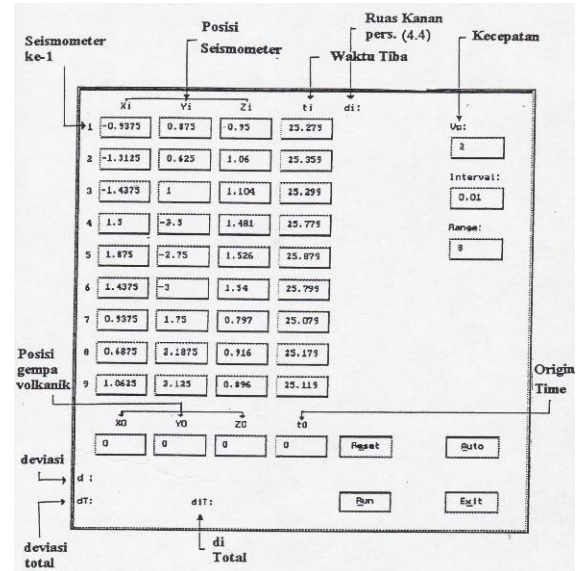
Seismometer ke-1

Posisi Seismometer

Ruas Kanan pers. (4.4)

Waktu Tiba

Kecepatan

| | Xi | Yi | Zi | ti | di: |
|---|---|---|---|---|---|
| 1 | -0.9375 | 0.875 | 0.95 | 25.279 | |
| 2 | -1.3125 | 0.625 | 1.06 | 25.359 | |
| 3 | -1.4375 | 1 | 1.104 | 25.299 | |
| 4 | 1.3 | -3.5 | 1.481 | 25.779 | |
| 5 | 1.875 | -2.75 | 1.526 | 25.879 | |
| 6 | 1.4375 | -3 | 1.54 | 25.799 | |
| 7 | 0.9375 | 1.75 | 0.797 | 25.079 | |
| 8 | 0.6875 | 2.1875 | 0.916 | 25.179 | |
| 9 | 1.0625 | 3.125 | 0.896 | 25.119 | |

Vp:
2

Interval:
0.01

Range:
8

Posisi gempa volkanik

Origin Time

X0 Y0 Z0 t0

0 0 0 0 Reset Auto

deviasi

d :

dT:

diT:

Run

Exit

deviasi total

di Total